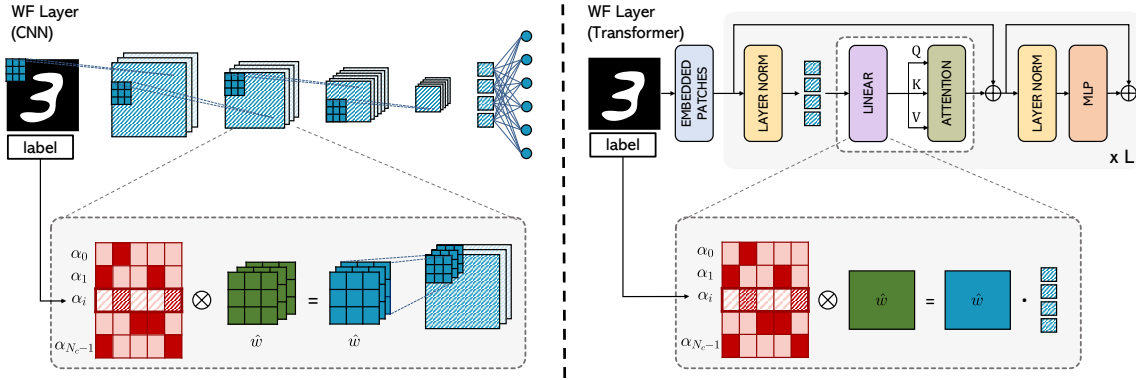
WF Layer (CNN)

label

$\alpha_0$
$\alpha_1$
$\alpha_i$
$\alpha_{N_c-1}$

$\otimes$

=

$\hat{w}$

$\hat{w}$

WF Layer (Transformer)

label

EMBEDDED PATCHES

LAYER NORM

LINEAR

Q
K
V

ATTENTION

LAYER NORM

MLP

x L

$\alpha_0$
$\alpha_1$
$\alpha_i$
$\alpha_{N_c-1}$

$\otimes$

$\hat{w}$

=

$\hat{w}$

·